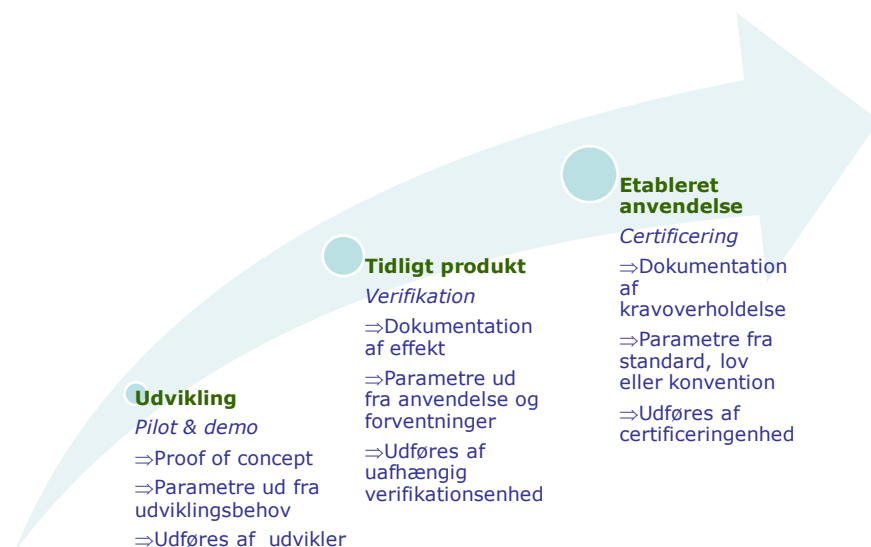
Etableret anvendelse
Certificering
⇒Dokumentation af kravoverholdelse
⇒Parametre fra standard, lov eller konvention
⇒Udføres af certificeringenhed

Tidligt produkt
Verifikation
⇒Dokumentation af effekt
⇒Parametre ud fra anvendelse og forventninger
⇒Udføres af uafhængig verifikationsenhed

Udvikling
Pilot & demo
⇒Proof of concept
⇒Parametre ud fra udviklingsbehov
⇒Udføres af udvikler